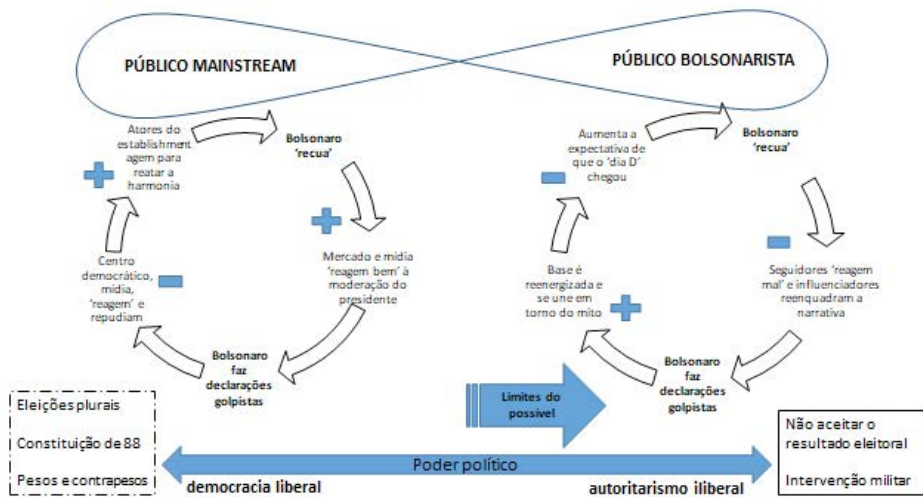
PÚBLICO MAINSTREAM

PÚBLICO BOLSONARISTA

Atores do establishment agem para reatar a harmonia

Bolsonaro 'recua'

Mercado e mídia 'reagem bem' à moderação do presidente

Bolsonaro faz declarações golpistas

Centro democrático, mídia, 'reagem' e repudiam

Aumenta a expectativa de que o 'dia D' chegou

Bolsonaro 'recua'

Seguidores 'reagem mal' e influenciadores reenquadram a narrativa

Bolsonaro faz declarações golpistas

Base é reenergizada e se une em torno do mito

Limites do possível

Eleições plurais

Constituição de 88

Pesos e contrapesos

Poder político

democracia liberal

autoritarismo iliberal

Não aceitar o resultado eleitoral

Intervenção militar